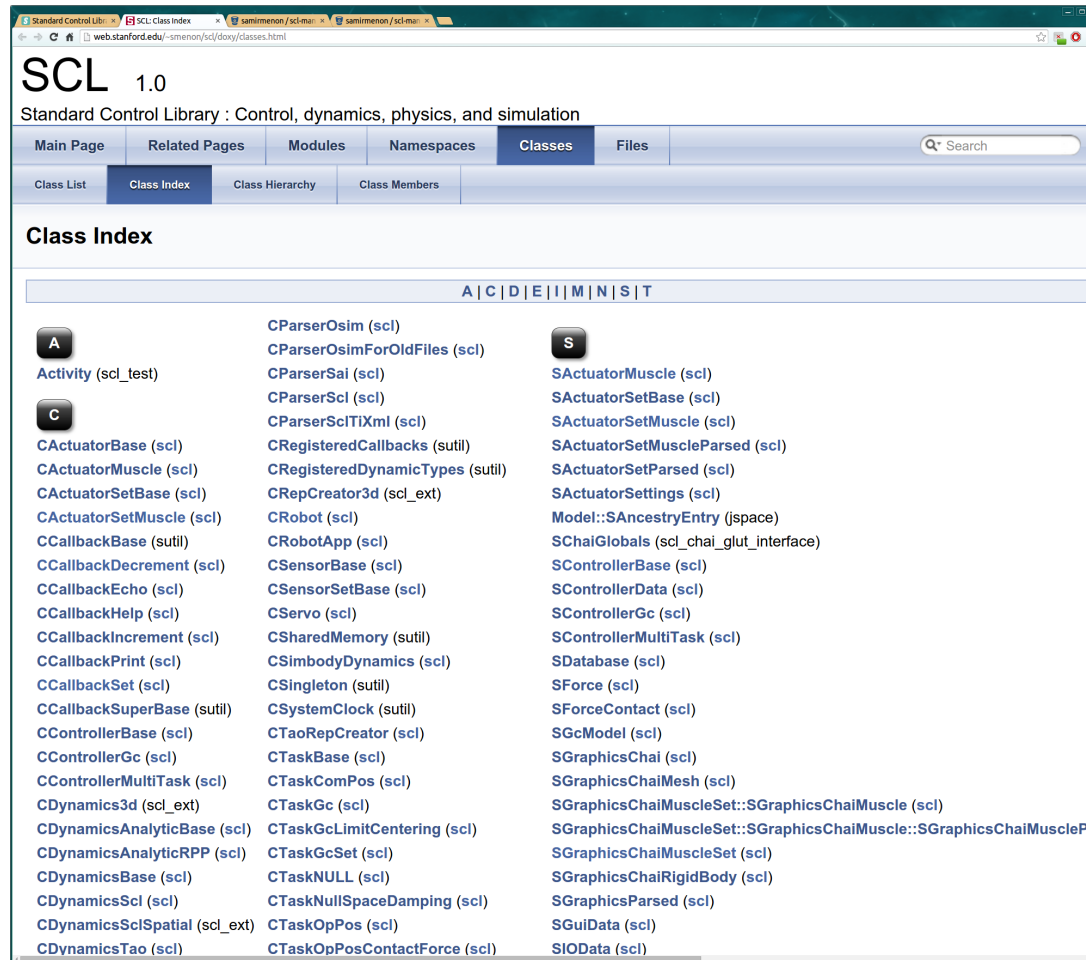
Standard Control Libr ×  SCL: Class Index ×  samirmenon / scl-man ×  samirmenon / scl-man ×

web.stanford.edu/~smenon/scl/doxy/classes.html

SCL 1.0

Standard Control Library : Control, dynamics, physics, and simulation

Main Page | Related Pages | Modules | Namespaces | Classes | Files

Search

Class List | Class Index | Class Hierarchy | Class Members

Class Index

A | C | D | E | I | M | N | S | T

A

Activity (scl_test)

C

CActuatorBase (scl)
CActuatorMuscle (scl)
CActuatorSetBase (scl)
CActuatorSetMuscle (scl)
CCallbackBase (sutil)
CCallbackDecrement (scl)
CCallbackEcho (scl)
CCallbackHelp (scl)
CCallbackIncrement (scl)
CCallbackPrint (scl)
CCallbackSet (scl)
CCallbackSuperBase (sutil)
CControllerBase (scl)
CControllerGc (scl)
CControllerMultiTask (scl)
CDynamics3d (scl_ext)
CDynamicsAnalyticBase (scl)
CDynamicsAnalyticRPP (scl)
CDynamicsBase (scl)
CDynamicsScl (scl)
CDynamicsSclSpatial (scl_ext)
CDynamicsTao (scl)

CParserOsim (scl)
CParserOsimForOldFiles (scl)
CParserSai (scl)
CParserScl (scl)
CParserSclTiXml (scl)
CRegisteredCallbacks (sutil)
CRegisteredDynamicTypes (sutil)
CRepCreator3d (scl_ext)
CRobot (scl)
CRobotApp (scl)
CSensorBase (scl)
CSensorSetBase (scl)
CServo (scl)
CSharedMemory (sutil)
CSimbodyDynamics (scl)
CSingleton (sutil)
CSystemClock (sutil)
CTaoRepCreator (scl)
CTaskBase (scl)
CTaskComPos (scl)
CTaskGc (scl)
CTaskGcLimitCentering (scl)
CTaskGcSet (scl)
CTaskNULL (scl)
CTaskNullSpaceDamping (scl)
CTaskOpPos (scl)
CTaskOpPosContactForce (scl)

S

SActuatorMuscle (scl)
SActuatorSetBase (scl)
SActuatorSetMuscle (scl)
SActuatorSetMuscleParsed (scl)
SActuatorSetParsed (scl)
SActuatorSettings (scl)
Model::SAncestryEntry (jspace)
SChaiGlobals (scl_chai_glut_interface)
SControllerBase (scl)
SControllerData (scl)
SControllerGc (scl)
SControllerMultiTask (scl)
SDatabase (scl)
SForce (scl)
SForceContact (scl)
SGcModel (scl)
SGraphicsChai (scl)
SGraphicsChaiMesh (scl)
SGraphicsChaiMuscleSet::SGraphicsChaiMuscle (scl)
SGraphicsChaiMuscleSet::SGraphicsChaiMuscle::SGraphicsChaiMuscleP
SGraphicsChaiMuscleSet (scl)
SGraphicsChaiRigidBody (scl)
SGraphicsParsed (scl)
SGuiData (scl)
SIOData (scl)